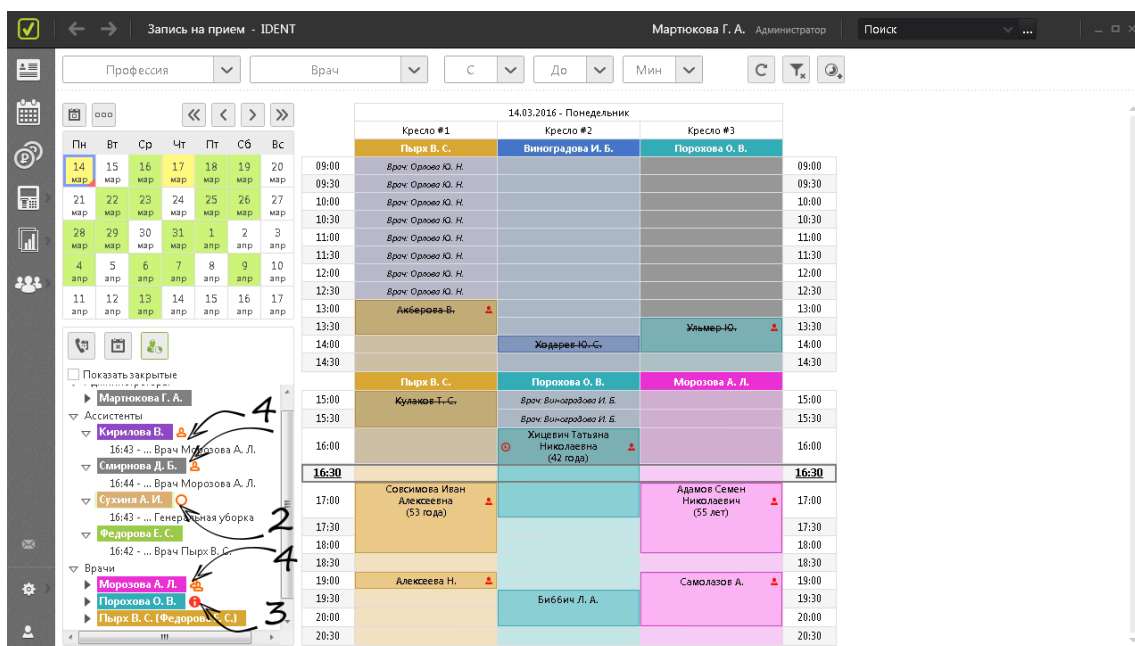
Запись на прием - IDENT

Мартюкова Г. А. Администратор

Поиск

Профессия
Врач
С
До
Мин

| Пн | Вт | Ср | Чт | Пт | Сб | Вс |
|---|---|---|---|---|---|---|
| 14 мар | 15 мар | 16 мар | 17 мар | 18 мар | 19 мар | 20 мар |
| 21 мар | 22 мар | 23 мар | 24 мар | 25 мар | 26 мар | 27 мар |
| 28 мар | 29 мар | 30 мар | 31 мар | 1 апр | 2 апр | 3 апр |
| 4 апр | 5 апр | 6 апр | 7 апр | 8 апр | 9 апр | 10 апр |
| 11 апр | 12 апр | 13 апр | 14 апр | 15 апр | 16 апр | 17 апр |

Показать закрытые
Мартюкова Г. А.
Ассистенты
Кирилова В.
16:43 - ... Врач Морозова А. Л.
Смирнова Д. Б.
16:44 - ... Врач Морозова А. Л.
Сухина А. И.
16:43 - ... Генеральная уборка
Федорова Е. С.
16:42 - ... Врач Пырх В. С.
Врачи
Морозова А. Л.
Порохова О. В.
Пырх В. С. (Федорова Е. С.)

4
4
2
4
3

14.03.2016 - Понедельник

| | Кресло #1 | Кресло #2 | Кресло #3 | |
|---|---|---|---|---|
| | Пырх В. С. | Виноградова И. Б. | Порохова О. В. | |
| 09:00 | Врач: Орлова Ю. Н. | | | 09:00 |
| 09:30 | Врач: Орлова Ю. Н. | | | 09:30 |
| 10:00 | Врач: Орлова Ю. Н. | | | 10:00 |
| 10:30 | Врач: Орлова Ю. Н. | | | 10:30 |
| 11:00 | Врач: Орлова Ю. Н. | | | 11:00 |
| 11:30 | Врач: Орлова Ю. Н. | | | 11:30 |
| 12:00 | Врач: Орлова Ю. Н. | | | 12:00 |
| 12:30 | Врач: Орлова Ю. Н. | | | 12:30 |
| 13:00 | Акберова В. | | | 13:00 |
| 13:30 | | | Хльмер Ю. | 13:30 |
| 14:00 | | Ходарев Ю. С. | | 14:00 |
| 14:30 | | | | 14:30 |
| | Пырх В. С. | Порохова О. В. | Морозова А. Л. | |
| 15:00 | Кулаков Т. С. | Врач: Виноградова И. Б. | | 15:00 |
| 15:30 | | Врач: Виноградова И. Б. | | 15:30 |
| 16:00 | | Хицевич Татьяна Николаевна (42 года) | | 16:00 |
| 16:30 | | | | 16:30 |
| 17:00 | Совсимова Иван Алексеевна (53 года) | | Адамов Семен Николаевич (55 лет) | 17:00 |
| 17:30 | | | | 17:30 |
| 18:00 | | | | 18:00 |
| 18:30 | | | | 18:30 |
| 19:00 | Алексеева Н. | | Самолазов А. | 19:00 |
| 19:30 | | Биббчи Л. А. | | 19:30 |
| 20:00 | | | | 20:00 |
| 20:30 | | | | 20:30 |